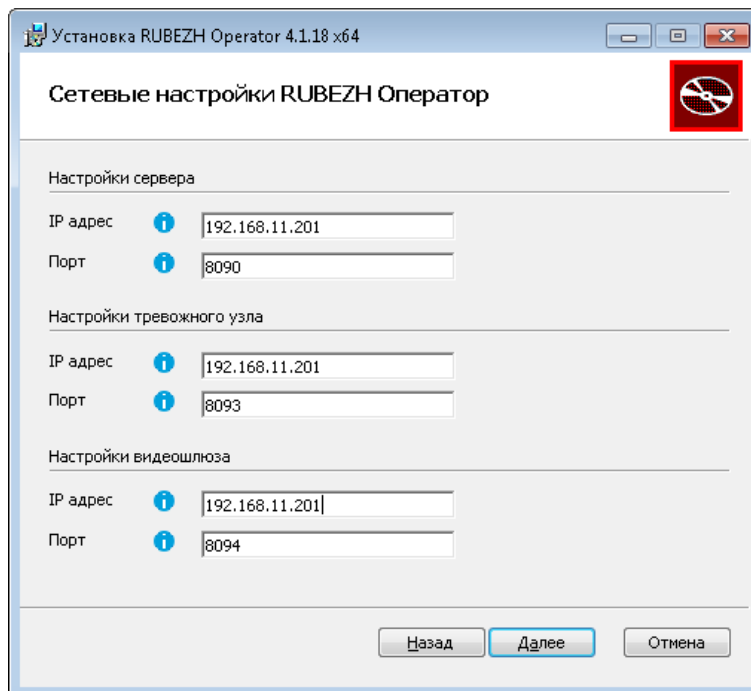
Установка RUBEZH Operator 4.1.18 x64

Сетевые настройки RUBEZH Оператор

Настройки сервера

IP адрес 192.168.11.201

Порт 8090

Настройки тревожного узла

IP адрес 192.168.11.201

Порт 8093

Настройки видеошлюза

IP адрес 192.168.11.201

Порт 8094

Назад Далее Отмена